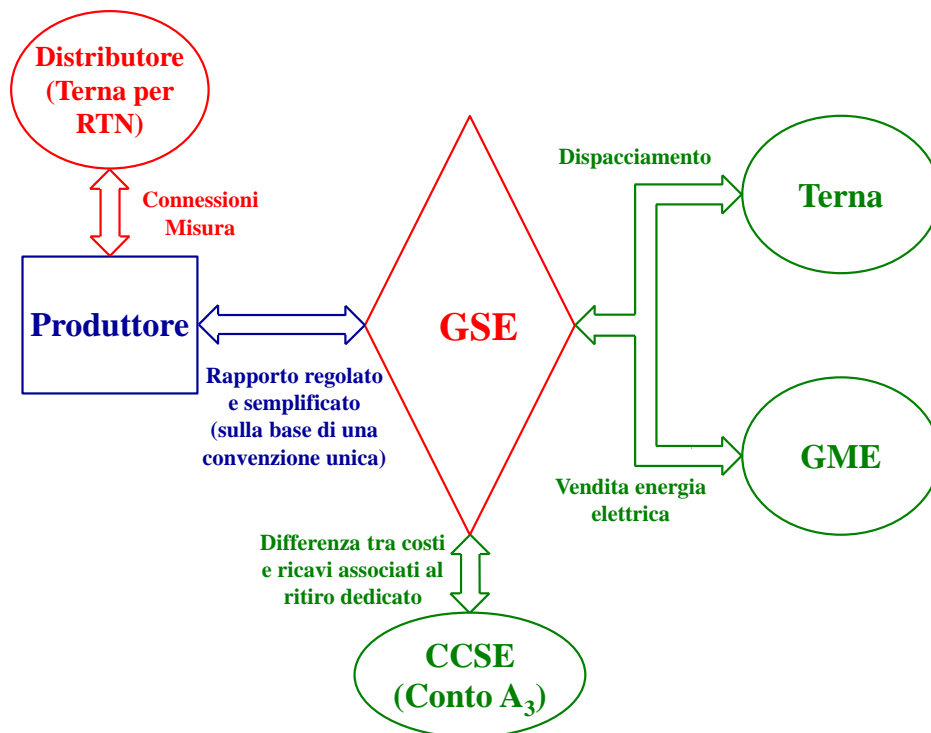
Distributore (Terna per RTN)

Connessioni Misura

Produttore

Rapporto regolato e semplificato (sulla base di una convenzione unica)

GSE

Dispacciamento

Terna

GME

Vendita energia elettrica

Differenza tra costi e ricavi associati al ritiro dedicato

CCSE (Conto $A_3$)